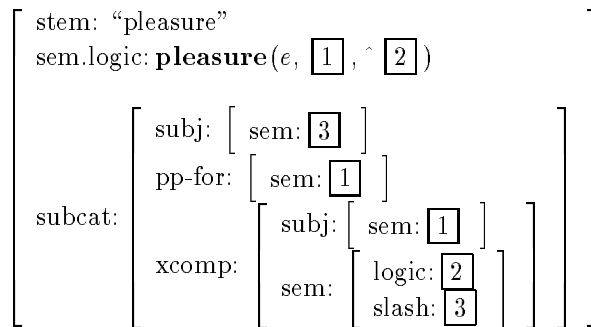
stem: “pleasure”
sem.logic: **pleasure**(e, 1 , ˆ 2 )

| | | | |
|---|---|---|---|
| subcat: | subj: | sem: 3 | |
| | pp-for: | sem: 1 | |
| | xcomp: | subj: | sem: 1 |
| | | sem: | logic: 2 |
| | | | slash: 3 |